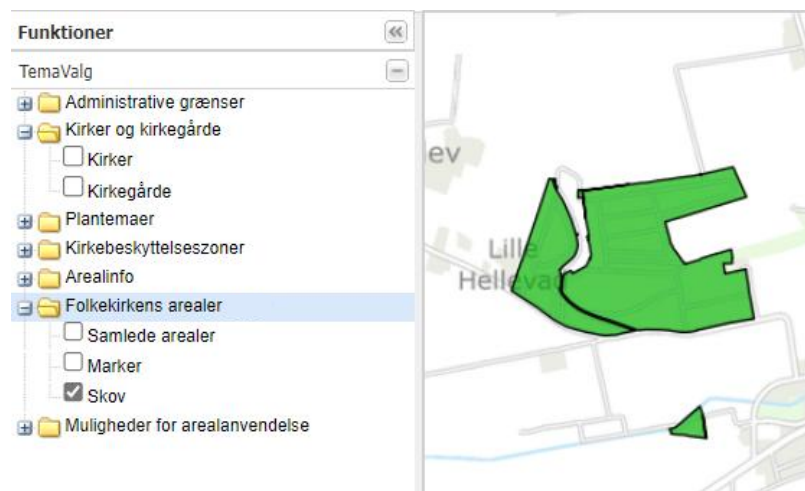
Funktioner

TemaValg

Administrative grænser
Kirker og kirkegårde
Kirker
Kirkegårde
Plantemaer
Kirkebeskyttelseszoner
Arealinfo
Folkekirkens arealer
Samlede arealer
Marker
Skov
Muligheder for arealanvendelse

ev

Lille
Hellevad